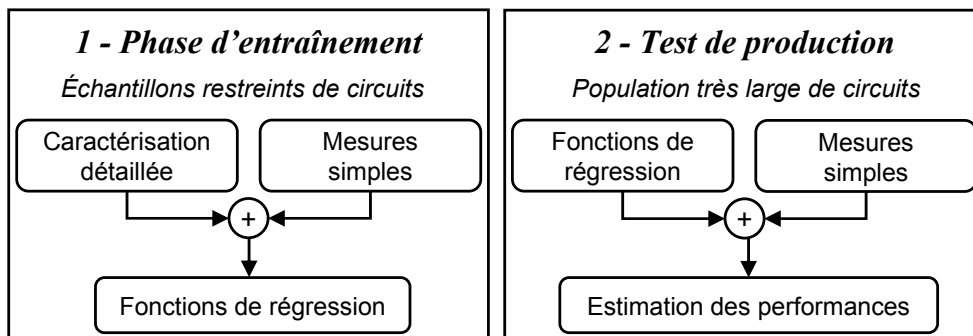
1 - Phase d’entraînement

Échantillons restreints de circuits

Caractérisation détaillée

Mesures simples

+

Fonctions de régression

2 - Test de production

Population très large de circuits

Fonctions de régression

Mesures simples

+

Estimation des performances